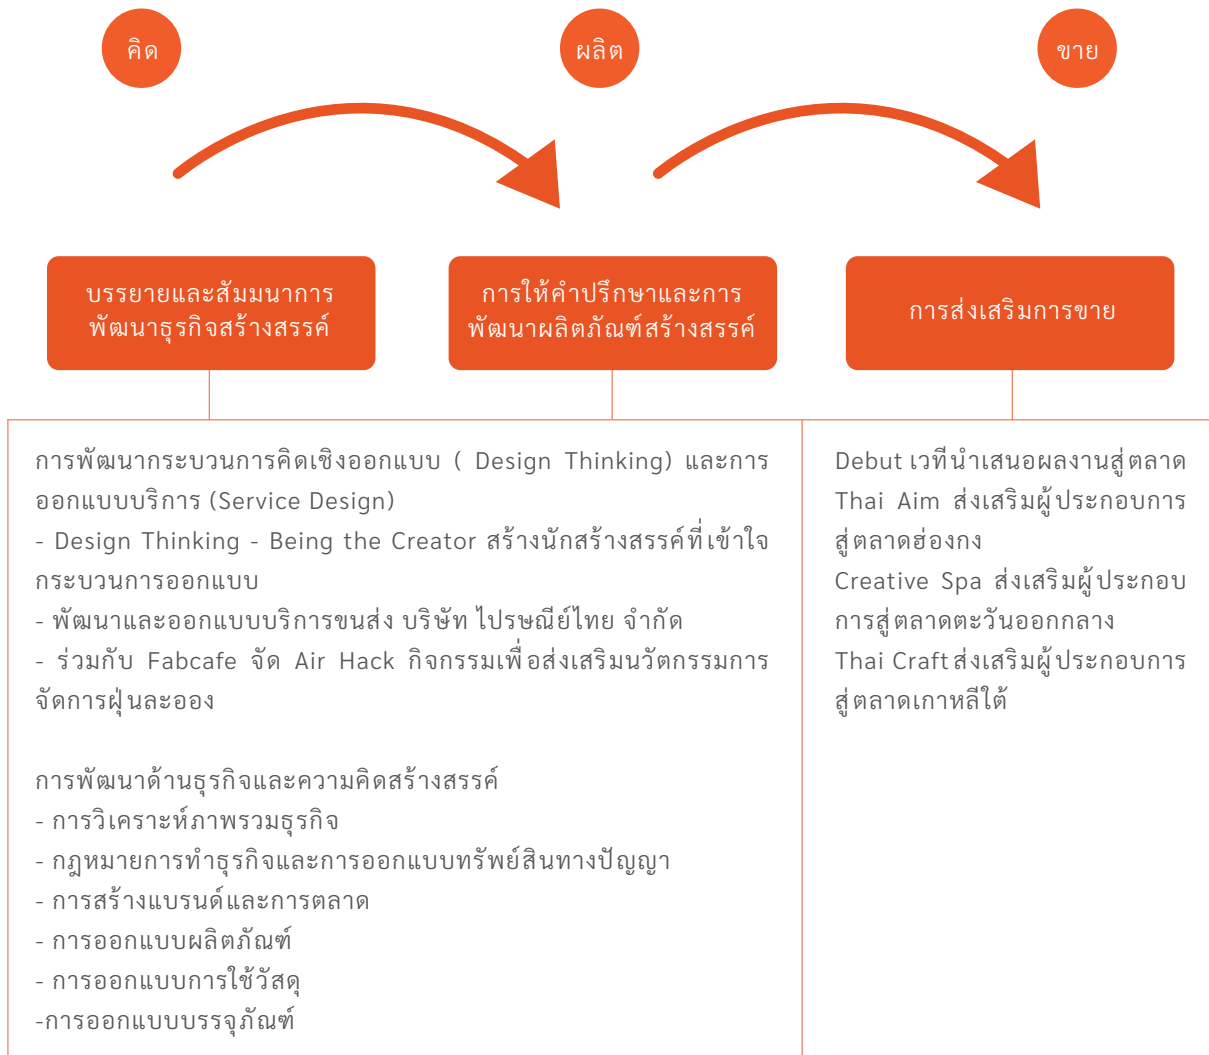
คิด

ผลิต

ขาย

บรรยายและสัมมนาการพัฒนาธุรกิจสร้างสรรค์

การให้คำปรึกษาและการพัฒนาผลิตภัณฑ์สร้างสรรค์

การส่งเสริมการขาย

การพัฒนากระบวนการคิดเชิงออกแบบ ( Design Thinking) และการออกแบบบริการ (Service Design)
- Design Thinking - Being the Creator สร้างนักสร้างสรรค์ที่เข้าใจกระบวนการออกแบบ
- พัฒนาและออกแบบบริการขนส่ง บริษัท ไปรษณีย์ไทย จำกัด
- ร่วมกับ Fabcafe จัด Air Hack กิจกรรมเพื่อส่งเสริมนวัตกรรมการจัดการฝุ่นละออง

การพัฒนาด้านธุรกิจและความคิดสร้างสรรค์
- การวิเคราะห์ภาพรวมธุรกิจ
- กฎหมายการทำธุรกิจและการออกแบบทรัพย์สินทางปัญญา
- การสร้างแบรนด์และการตลาด
- การออกแบบผลิตภัณฑ์
- การออกแบบการใช้วัสดุ
-การออกแบบบรรจุภัณฑ์

Debut เวทีนำเสนอผลงานสู่ตลาด
Thai Aim ส่งเสริมผู้ประกอบการสู่ตลาดฮ่องกง
Creative Spa ส่งเสริมผู้ประกอบการสู่ตลาดตะวันออกกลาง
Thai Craft ส่งเสริมผู้ประกอบการสู่ตลาดเกาหลีใต้